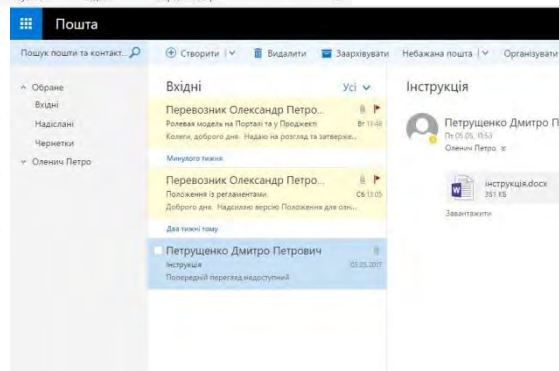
Пошта

Пошук пошти та контакт...

Створити | Видалити | Заархівувати | Небажана пошта | Організувати

Обране
Вхідні
Надіслані
Чернетки
Оленич Петро

Вхідні
Усі

Перевозник Олександр Петро...
Ролевая модель на Порталі та у Проджекті
Вт 13:48
Колеги, доброго дня. Надаю на розгляд та затверже...

Минулого тижня

Перевозник Олександр Петро...
Положення із регламентами
Сб 13:05
Доброго дня. Надсилаю версію Положення для озн...

Два тижні тому

Петрущенко Дмитро Петрович
Інструкція
03.05.2017
Попередній перегляд недоступний

Інструкція

Петрущенко Дмитро П
Пт 05.05, 15:53
Оленич Петро; ¥

інструкція.docx
351 КБ

Завантажити